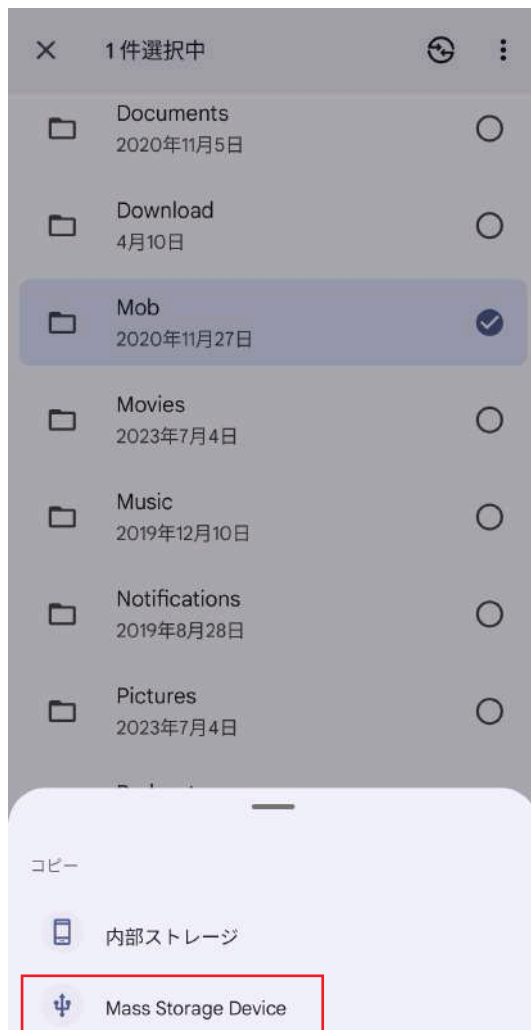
1件選択中

Documents
2020年11月5日

Download
4月10日

Mob
2020年11月27日

Movies
2023年7月4日

Music
2019年12月10日

Notifications
2019年8月28日

Pictures
2023年7月4日

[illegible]

コピー

内部ストレージ

Mass Storage Device